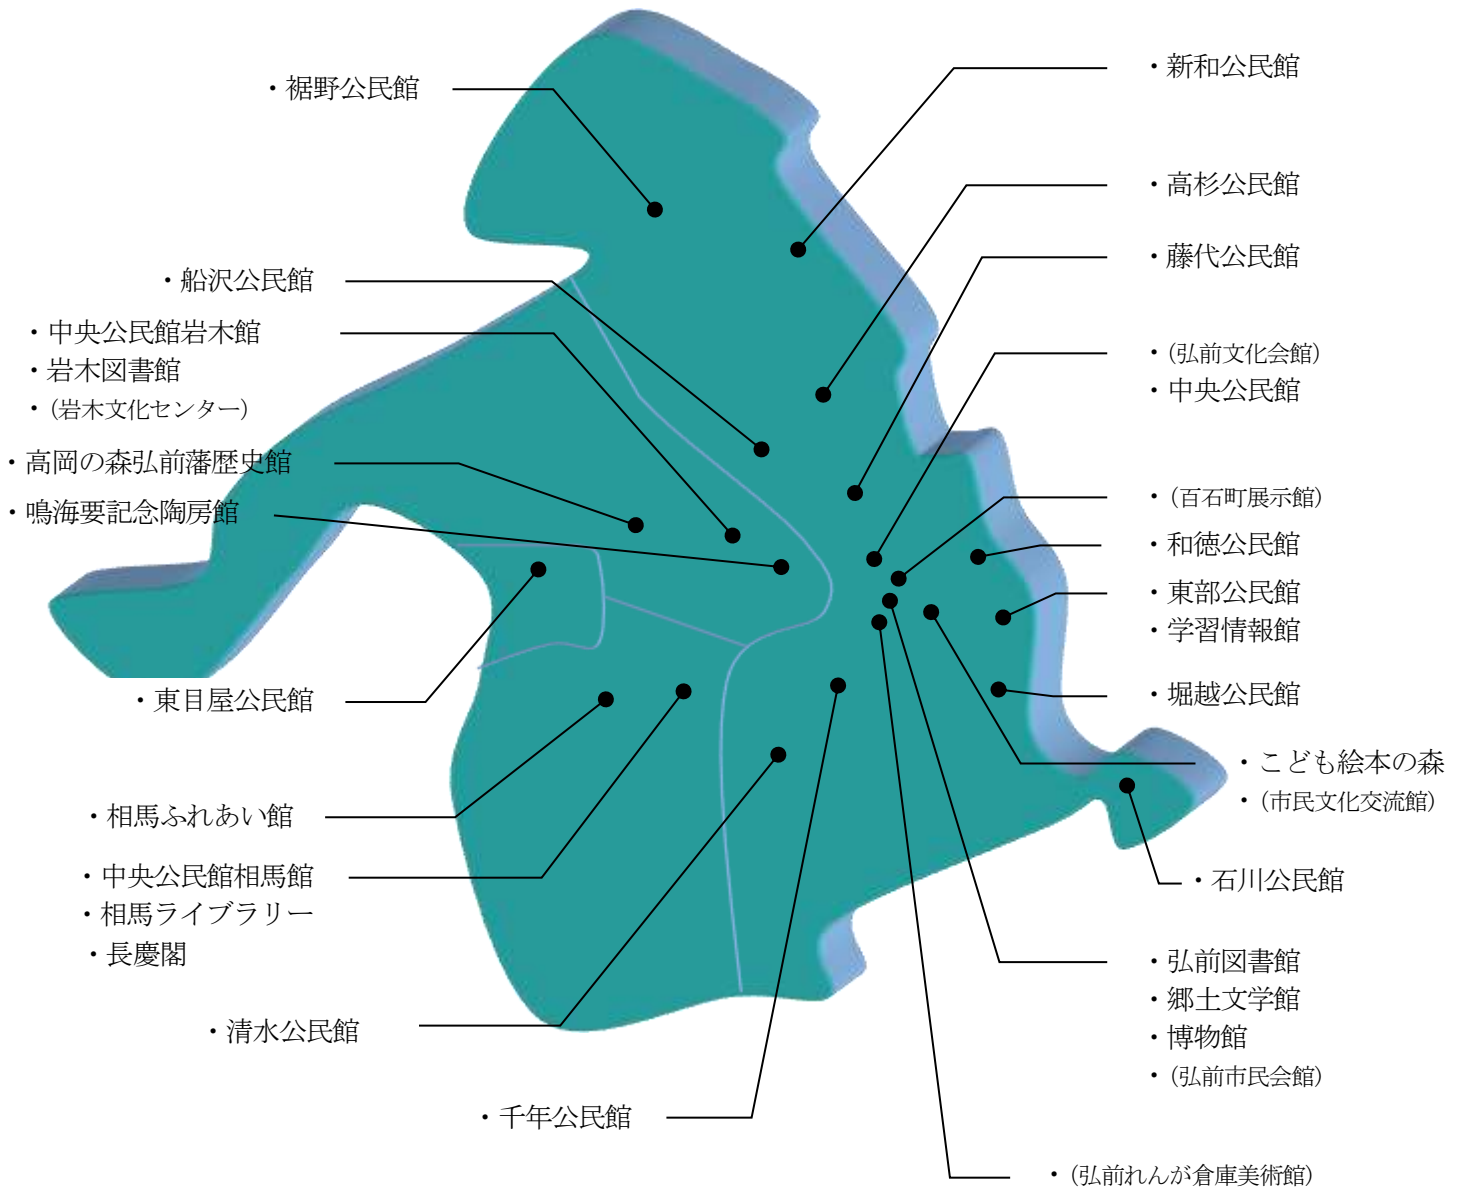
・裾野公民館

・新和公民館

・高杉公民館

・藤代公民館

・船沢公民館

・中央公民館岩木館
・岩木図書館
・（岩木文化センター）

・（弘前文化会館）
・中央公民館

・高岡の森弘前藩歴史館

・鳴海要記念陶房館

・（百石町展示館）

・和徳公民館

・東部公民館
・学習情報館

・東目屋公民館

・堀越公民館

・こども絵本の森
・（市民文化交流館）

・相馬ふれあい館

・中央公民館相馬館
・相馬ライブラリー
・長慶閣

・石川公民館

・弘前図書館
・郷土文学館
・博物館
・（弘前市民会館）

・清水公民館

・千年公民館

・（弘前れんが倉庫美術館）